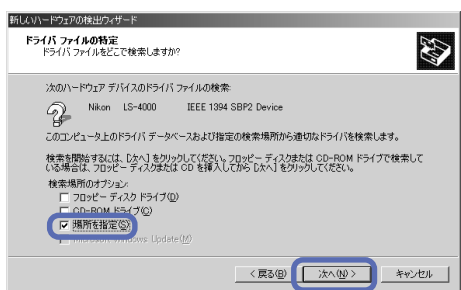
新しいハードウェアの検出ウィザード

ドライバ ファイルの特定
ドライバ ファイルをどこで検索しますか?

次のハードウェア デバイスのドライバ ファイルの検索:

Nikon LS-4000 IEEE 1394 SBP2 Device

このコンピュータ上のドライバ データベースおよび指定の検索場所から適切なドライバを検索します。

検索を開始するには、[次へ] をクリックしてください。フロッピー ディスクまたは CD-ROM ドライブで検索している場合は、フロッピー ディスクまたは CD を挿入してから [次へ] をクリックしてください。

検索場所のオプション:
☐ フロッピー ディスク ドライブ(D)
☐ CD-ROM ドライブ(C)
☑ 場所を指定(S)
☐ Microsoft Windows Update(M)

< 戻る(B) 次へ(N) > キャンセル